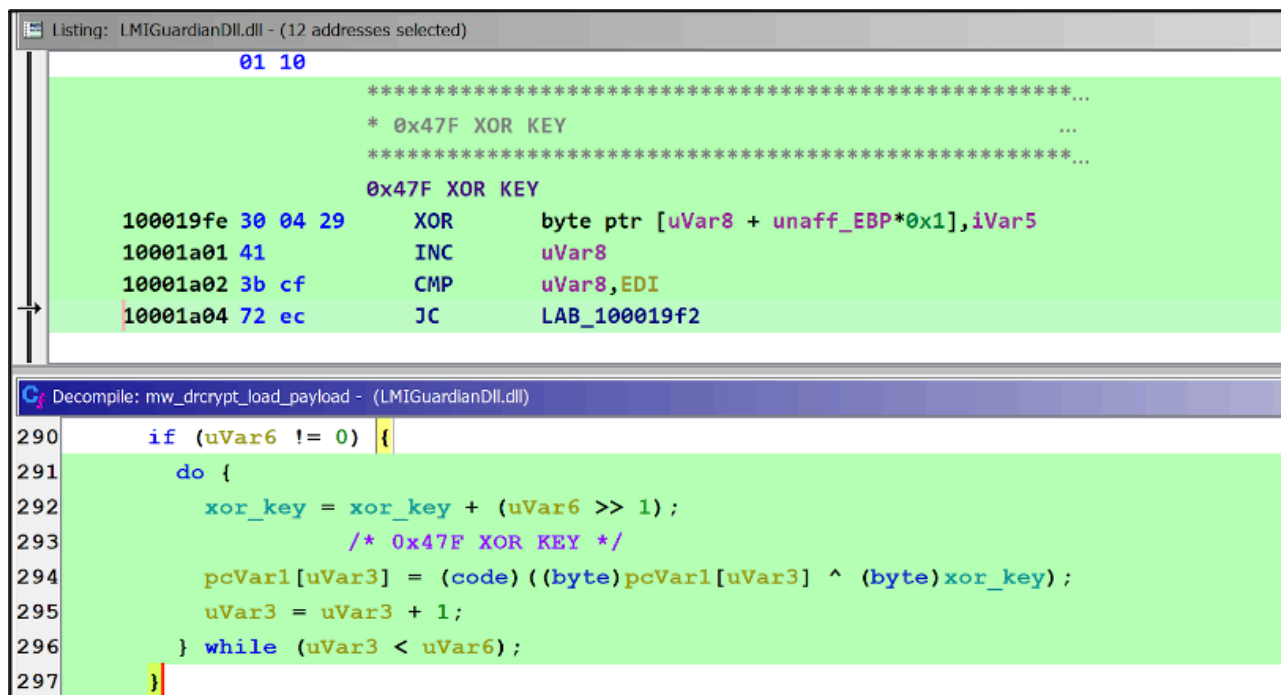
Listing: LMIGuardianDll.dll - (12 addresses selected)

01 10

****************************************************...
* 0x47F XOR KEY ...
****************************************************...
0x47F XOR KEY
100019fe 30 04 29 XOR byte ptr [uVar8 + unaff_EBP*0x1],iVar5
10001a01 41 INC uVar8
10001a02 3b cf CMP uVar8,EDI
10001a04 72 ec JC LAB_100019f2

Decompile: mw_drcrypt_load_payload - (LMIGuardianDll.dll)

290 if (uVar6 != 0) {
291 do {
292 xor_key = xor_key + (uVar6 >> 1);
293 /* 0x47F XOR KEY */
294 pcVar1[uVar3] = (code)((byte)pcVar1[uVar3] ^ (byte)xor_key);
295 uVar3 = uVar3 + 1;
296 } while (uVar3 < uVar6);
297 }